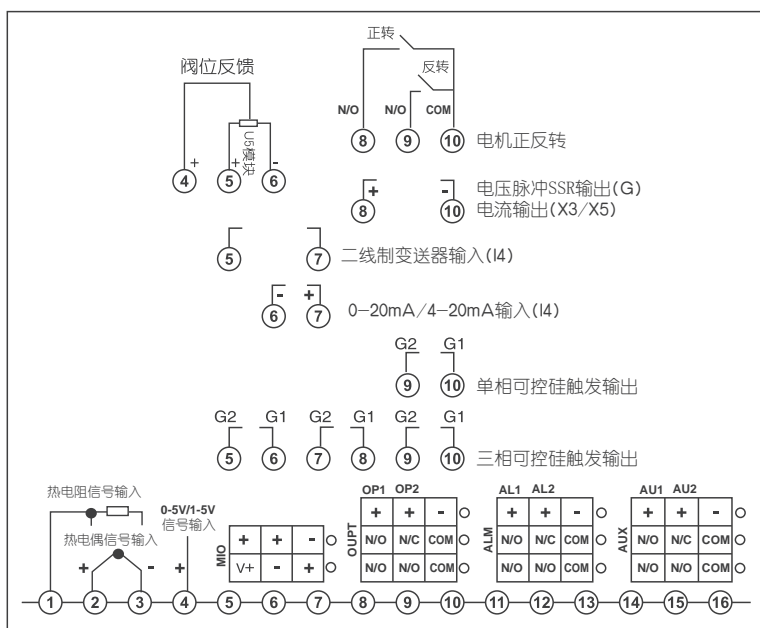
正转

反转

阀位反馈

N/O N/O COM

+ U5模块 + -

④ ⑤ ⑥

⑧ ⑨ ⑩ 电机正反转

+ -

⑧ ⑩ 电压脉冲SSR输出(G) 电流输出(X3/X5)

⑤ ⑦ 二线制变送器输入(I4)

- +

⑥ ⑦ 0-20mA/4-20mA输入(I4)

G2 G1

⑨ ⑩ 单相可控硅触发输出

G2 G1 G2 G1 G2 G1

⑤ ⑥ ⑦ ⑧ ⑨ ⑩ 三相可控硅触发输出

热电阻信号输入

热电偶信号输入

0-5V/1-5V 信号输入

MIO

| + | + | - |
|---|---|---|
| V+ | - | + |

OUPT

OP1 OP2

| + | + | - |
|---|---|---|
| N/O | N/C | COM |
| N/O | COM | |

ALM

AL1 AL2

| + | + | - |
|---|---|---|
| N/O | N/C | COM |
| N/O | COM | |

AUX

AU1 AU2

| + | + | - |
|---|---|---|
| N/O | N/C | COM |
| N/O | COM | |

+ - + + - +

① ② ③ ④ ⑤ ⑥ ⑦ ⑧ ⑨ ⑩ ⑪ ⑫ ⑬ ⑭ ⑮ ⑯